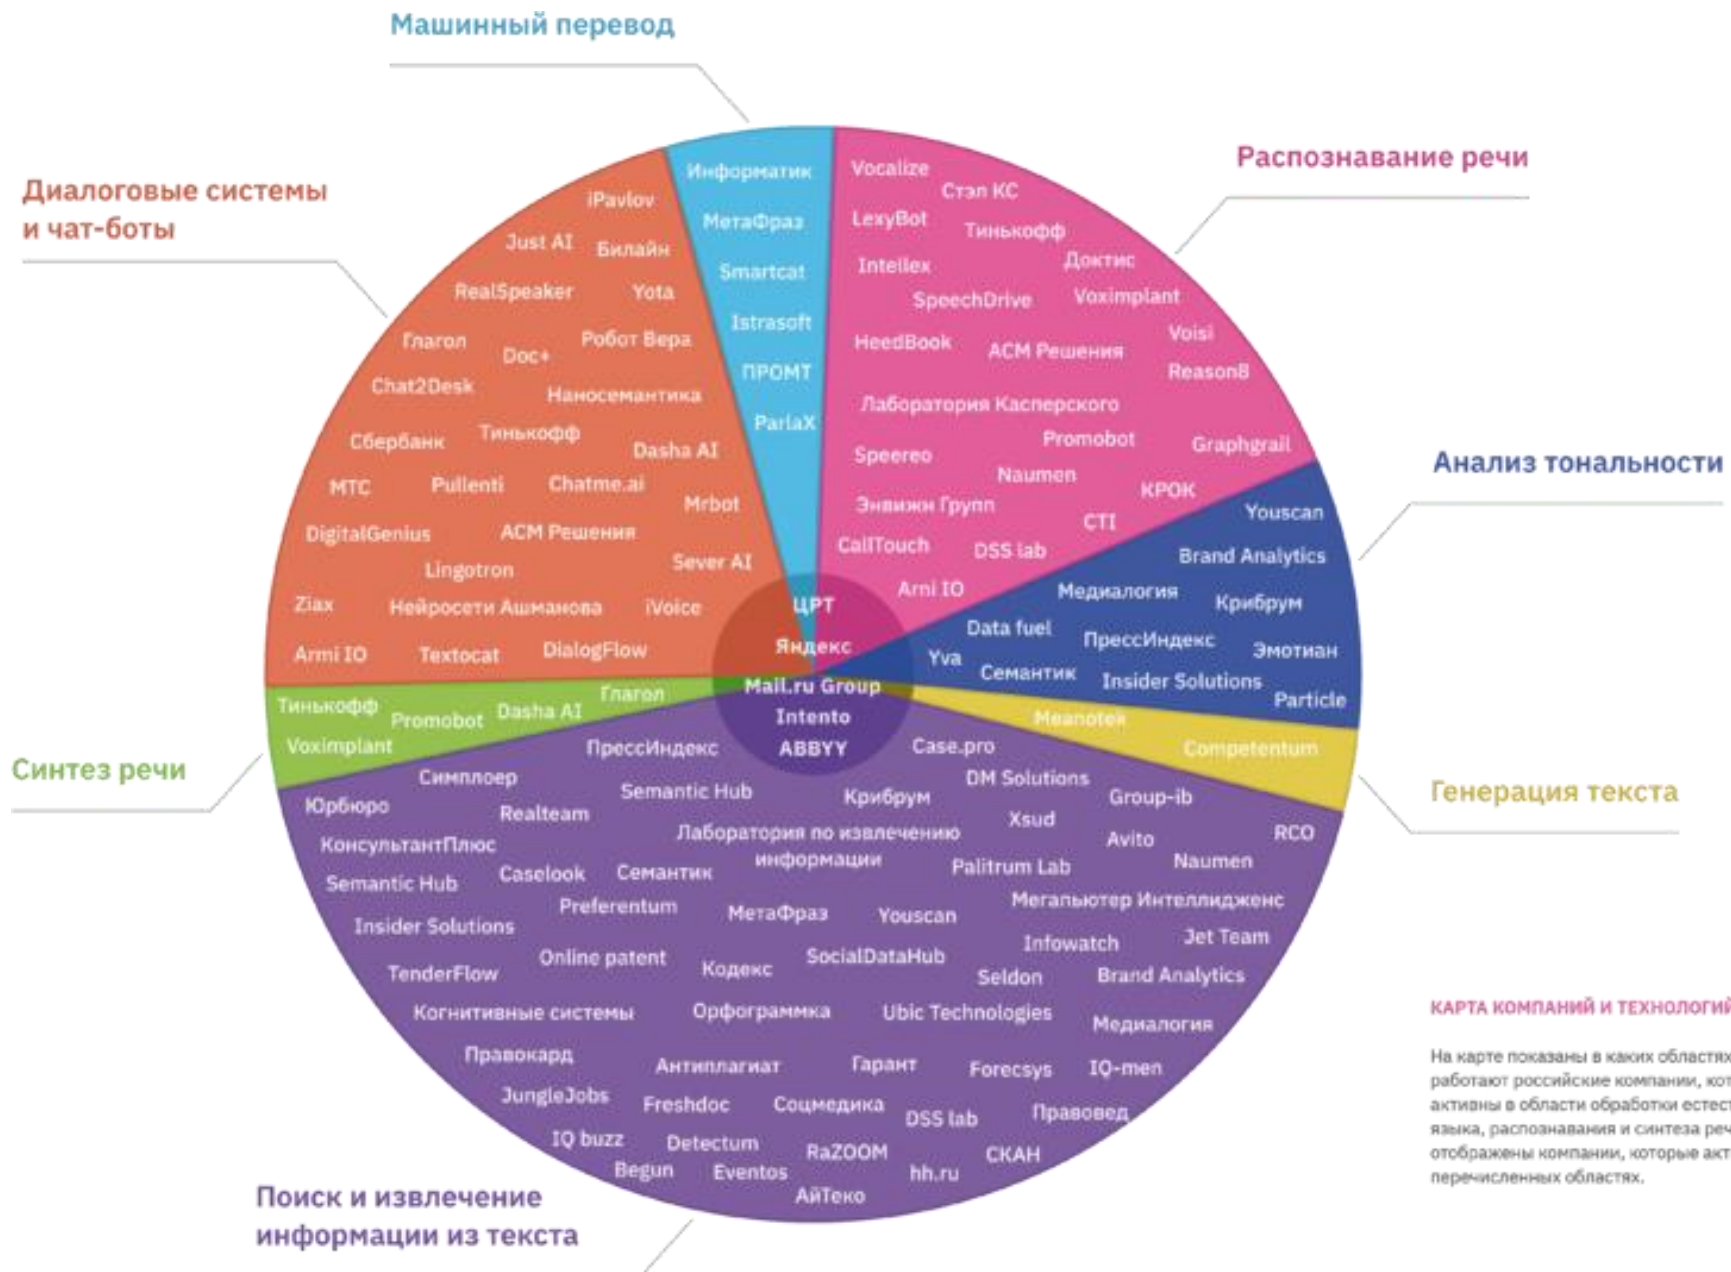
Машинный перевод

Диалоговые системы и чат-боты

Распознавание речи

Информатик
МетаФраз
Smartcat
Istrasoft
ПРОМТ
ParlaX

iPavlov
Just AI
Билайн
RealSpeaker
Yota
Глагол
Doc+
Робот Вера
Chat2Desk
Наносемантика
Сбербанк
Тинькофф
Dasha AI
МТС
Pullenti
Chatme.ai
Mrbot
DigitalGenius
АСМ Решения
Sever AI
Lingotron
Ziax
Нейросети Ашманова
iVoice
Armi IO
Textocat
DialogFlow

Vocalize
Стэл КС
LexyBot
Тинькофф
Intellex
Доктис
SpeechDrive
Voximplant
Voisi
HeedBook
АСМ Решения
ReasonB
Лаборатория Касперского
Promobot
Graphgrail
Speereo
Naumen
КРОК
Энвижн Групп
CTI
CallTouch
DSS lab
Armi IO

Анализ тональности

Youscan
Brand Analytics
Медиалогия
Крибрум
Data fuel
ПрессИндекс
Эмотиан
Yva
Семантик
Insider Solutions
Particle

ЦРТ
Яндекс
Mail.ru Group
Intento
ABBYY

Тинькофф
Promobot
Dasha AI
Глагол
Voximplant

Синтез речи

Meanotek
Competentum

Генерация текста

ПрессИндекс
Case.pro
Симплоер
DM Solutions
Юрбюро
Semantic Hub
Крибрум
Group-ib
Realteam
Xsud
Avito
RCO
КонсультантПлюс
Лаборатория по извлечению информации
Naumen
Semantic Hub
Caselook
Семантик
Palitrum Lab
Preferentum
Мегапьютер Интеллидженс
Insider Solutions
МетаФраз
Youscan
Infowatch
Jet Team
TenderFlow
Online patent
Кодекс
SocialDataHub
Seldon
Brand Analytics
Когнитивные системы
Орфограммка
Ubic Technologies
Медиалогия
Правокард
Антиплагиат
Гарант
Forecsys
IQ-men
JungleJobs
Freshdoc
Соцмедика
DSS lab
Правовед
IQ buzz
Detectum
RaZOOM
СКАН
Begun
Eventos
hh.ru
АйТеко

Поиск и извлечение информации из текста

КАРТА КОМПАНИЙ И ТЕХНОЛОГИЙ

На карте показаны в каких областях работают российские компании, кот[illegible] активны в области обработки естест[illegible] языка, распознавания и синтеза реч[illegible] отображены компании, которые акт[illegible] перечисленных областях.